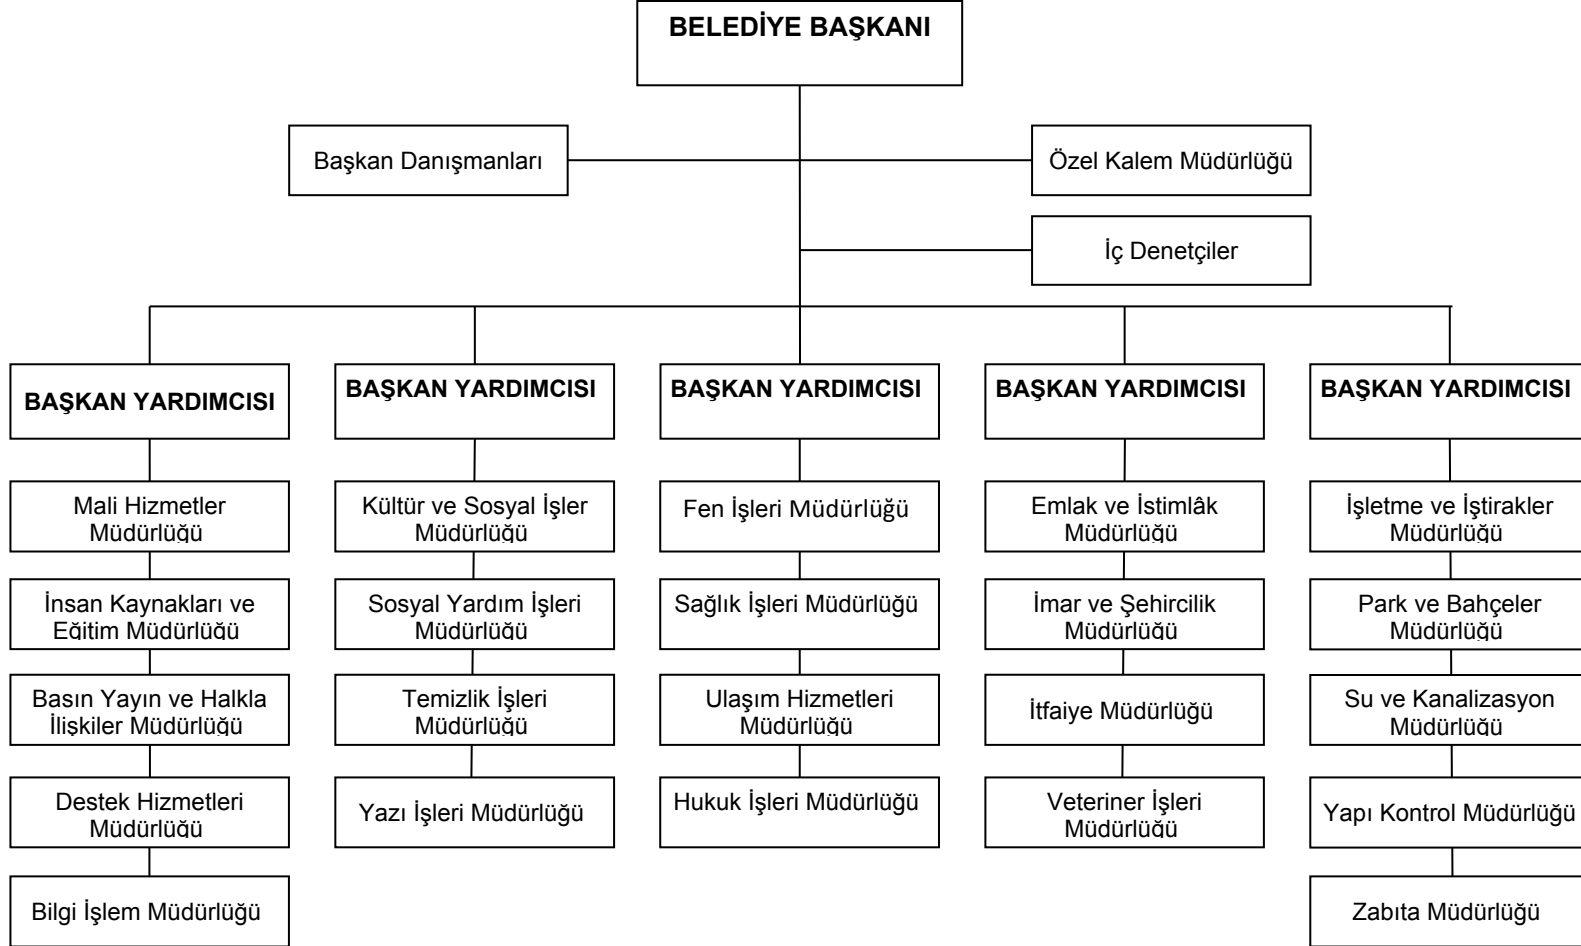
BELEDİYE BAŞKANI

Başkan Danışmanları

Özel Kalem Müdürlüğü

İç Denetçiler

BAŞKAN YARDIMCISI

Mali Hizmetler Müdürlüğü

İnsan Kaynakları ve Eğitim Müdürlüğü

Basın Yayın ve Halkla İlişkiler Müdürlüğü

Destek Hizmetleri Müdürlüğü

Bilgi İşlem Müdürlüğü

BAŞKAN YARDIMCISI

Kültür ve Sosyal İşler Müdürlüğü

Sosyal Yardım İşleri Müdürlüğü

Temizlik İşleri Müdürlüğü

Yazı İşleri Müdürlüğü

BAŞKAN YARDIMCISI

Fen İşleri Müdürlüğü

Sağlık İşleri Müdürlüğü

Ulaşım Hizmetleri Müdürlüğü

Hukuk İşleri Müdürlüğü

BAŞKAN YARDIMCISI

Emlak ve İstimlâk Müdürlüğü

İmar ve Şehircilik Müdürlüğü

İtfaiye Müdürlüğü

Veteriner İşleri Müdürlüğü

BAŞKAN YARDIMCISI

İşletme ve İştirakler Müdürlüğü

Park ve Bahçeler Müdürlüğü

Su ve Kanalizasyon Müdürlüğü

Yapı Kontrol Müdürlüğü

Zabıta Müdürlüğü